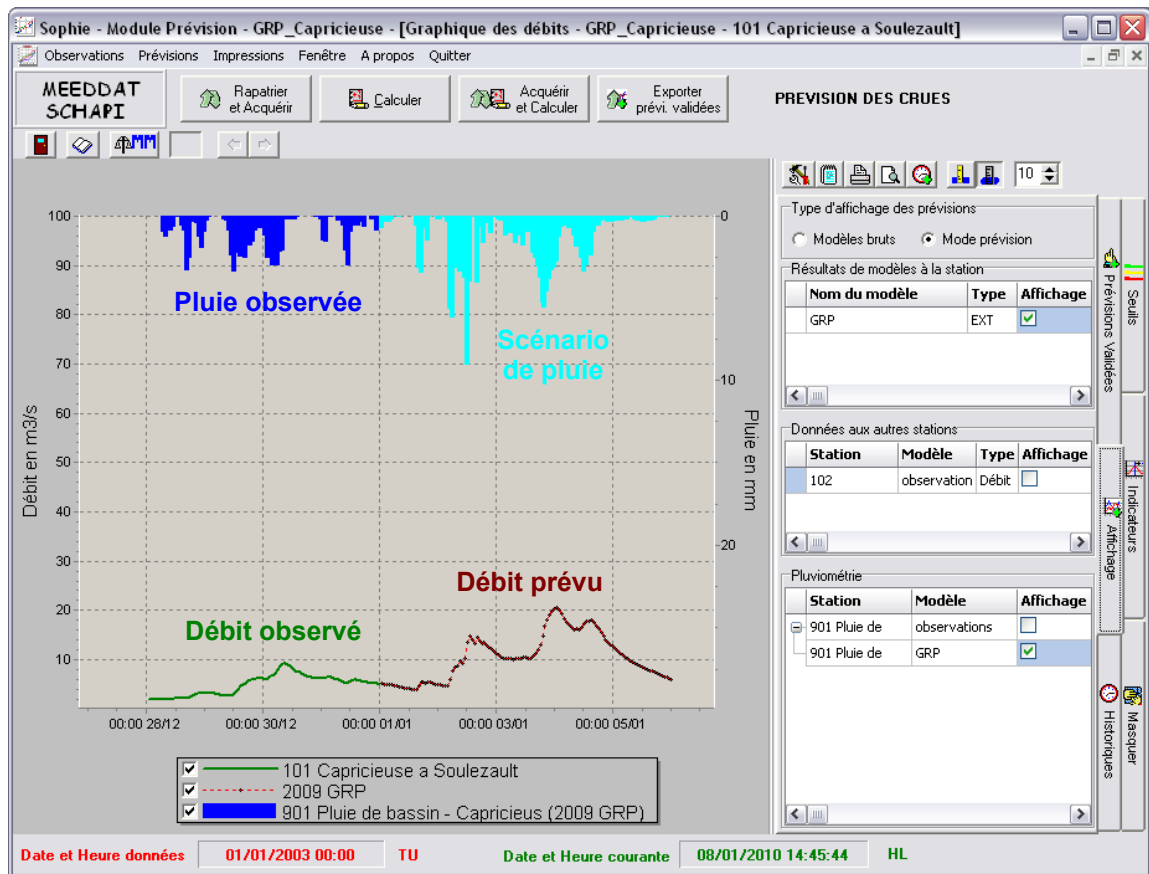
Sophie - Module Prévision - GRP_Capricieuse - [Graphique des débits - GRP_Capricieuse - 101 Capricieuse a Soulezault]

Observations Prévisions Impressions Fenêtre A propos Quitter

MEEDDAT SCHAPI

Rapatrier et Acquérir

Calculer

Acquérir et Calculer

Exporter prévi. validées

PREVISION DES CRUES

MM

10

Débit en m3/s

100
90
80
70
60
50
40
30
20
10

Pluie en mm

0
10
20

Pluie observée

Scénario de pluie

Débit prévu

Débit observé

00:00 28/12
00:00 30/12
00:00 01/01
00:00 03/01
00:00 05/01

101 Capricieuse a Soulezault
2009 GRP
901 Pluie de bassin - Capricieus (2009 GRP)

Type d'affichage des prévisions
Modèles bruts
Mode prévision

Résultats de modèles à la station

| Nom du modèle | Type | Affichage |
|---|---|---|
| GRP | EXT | ☑ |

Données aux autres stations

| Station | Modèle | Type | Affichage |
|---|---|---|---|
| 102 | observation | Débit | ☐ |

Pluviométrie

| Station | Modèle | Affichage |
|---|---|---|
| 901 Pluie de | observations | ☐ |
| 901 Pluie de | GRP | ☑ |

Prévisions Validées
Seuils
Affichage
Indicateurs
Historiques
Masquer

Date et Heure données 01/01/2003 00:00 TU
Date et Heure courante 08/01/2010 14:45:44 HL